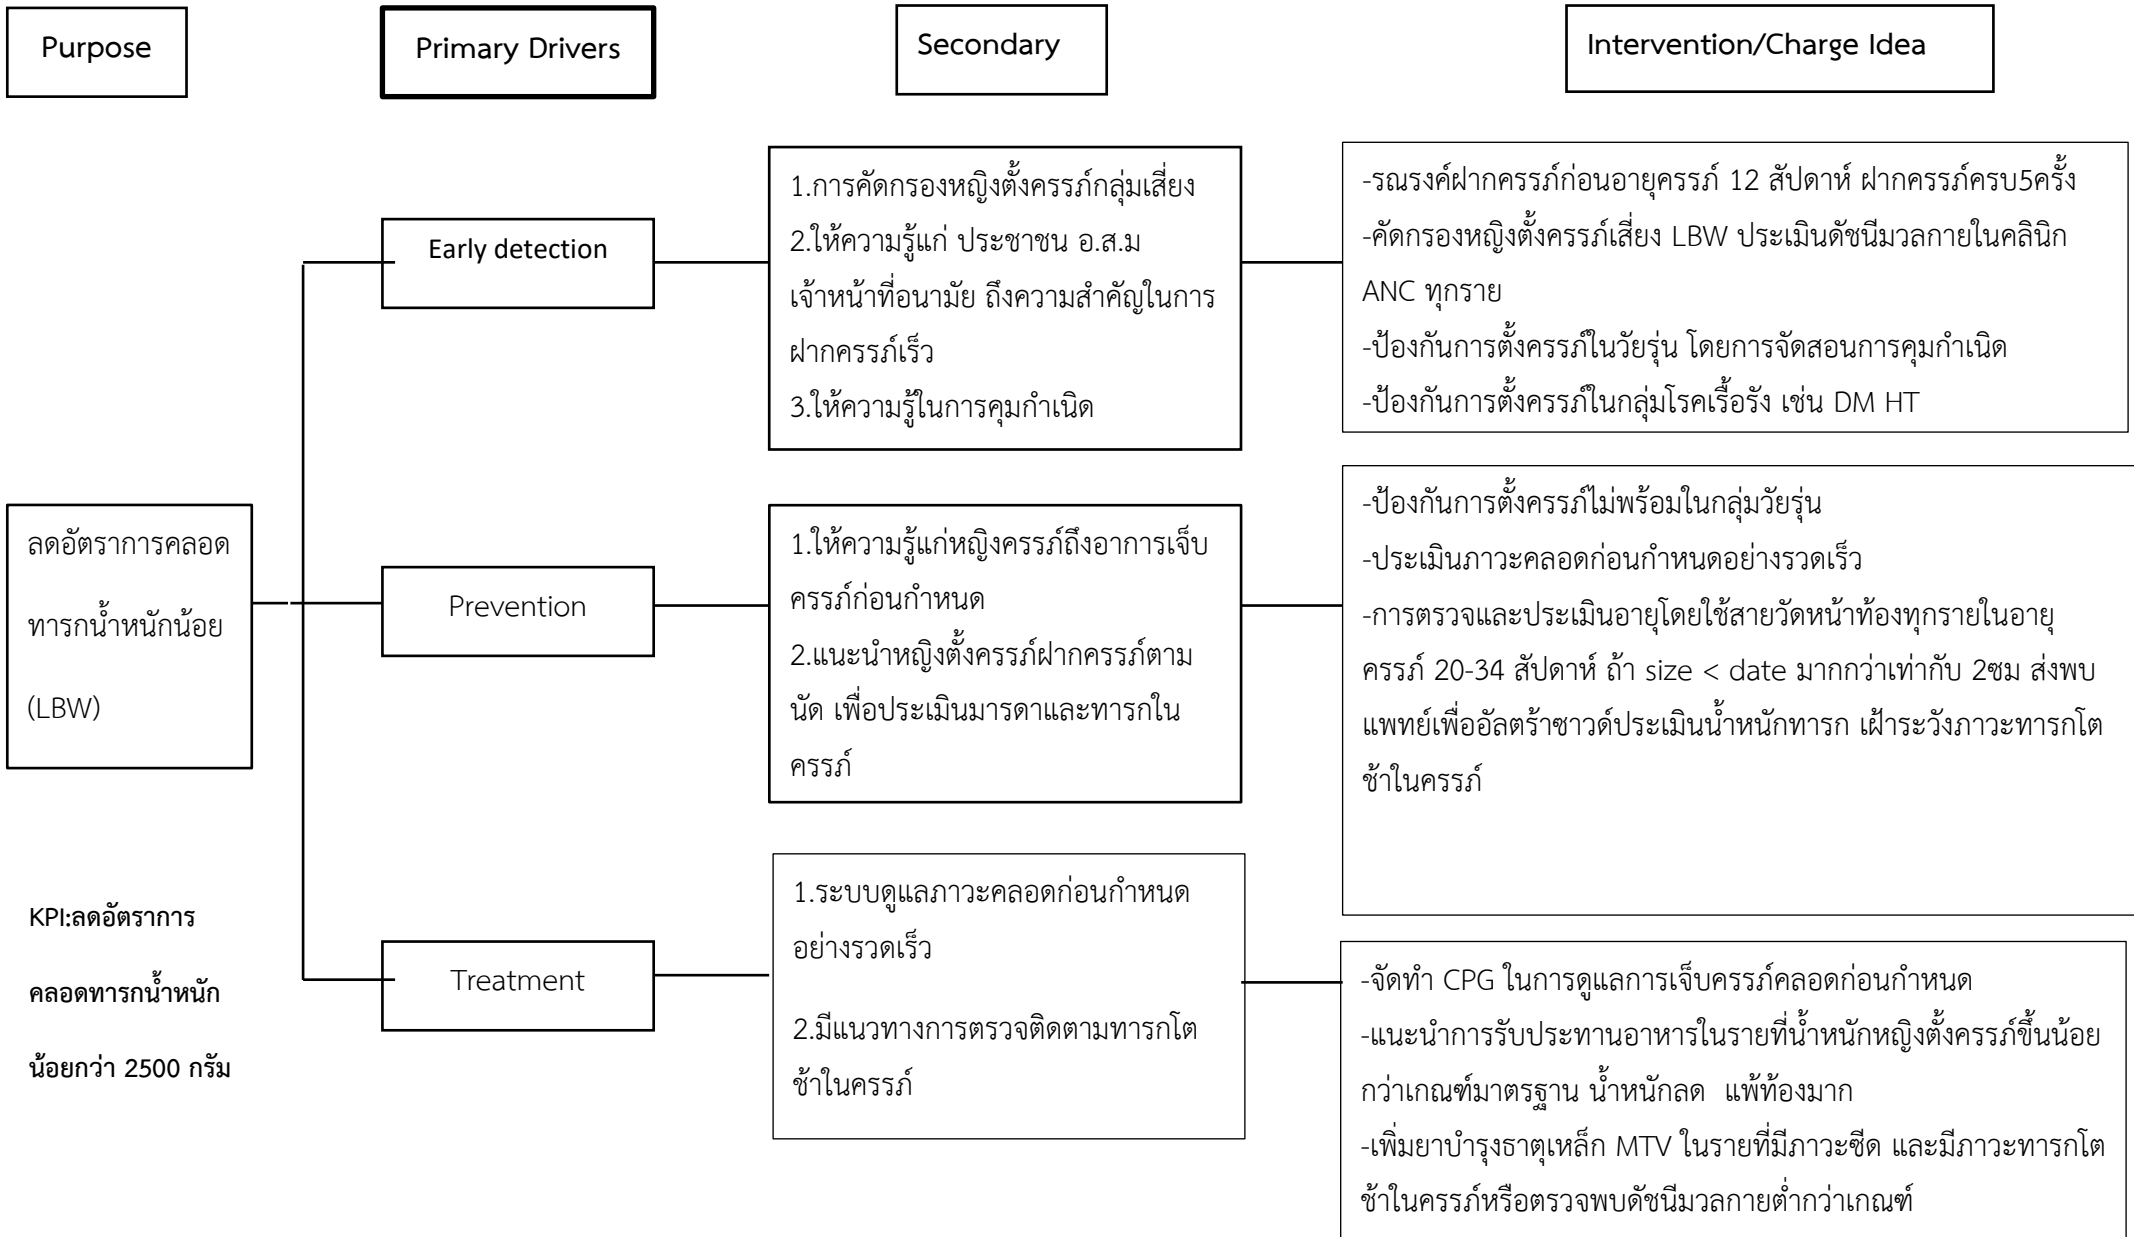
Purpose

Primary Drivers

Secondary

Intervention/Charge Idea

ลดอัตราการคลอดทารกน้ำหนักน้อย (LBW)

KPI:ลดอัตราการคลอดทารกน้ำหนักน้อยกว่า 2500 กรัม

Early detection

1.การคัดกรองหญิงตั้งครรภ์กลุ่มเสี่ยง
2.ให้ความรู้แก่ ประชาชน อ.ส.ม เจ้าหน้าที่อนามัย ถึงความสำคัญในการฝากครรภ์เร็ว
3.ให้ความรู้ในการคุมกำเนิด

-รณรงค์ฝากครรภ์ก่อนอายุครรภ์ 12 สัปดาห์ ฝากครรภ์ครบ5ครั้ง
-คัดกรองหญิงตั้งครรภ์เสี่ยง LBW ประเมินดัชนีมวลกายในคลินิก ANC ทุกราย
-ป้องกันการตั้งครรภ์ในวัยรุ่น โดยการจัดสอนการคุมกำเนิด
-ป้องกันการตั้งครรภ์ในกลุ่มโรคเรื้อรัง เช่น DM HT

Prevention

1.ให้ความรู้แก่หญิงครรภ์ถึงอาการเจ็บครรภ์ก่อนกำหนด
2.แนะนำหญิงตั้งครรภ์ฝากครรภ์ตามนัด เพื่อประเมินมารดาและทารกในครรภ์

-ป้องกันการตั้งครรภ์ไม่พร้อมในกลุ่มวัยรุ่น
-ประเมินภาวะคลอดก่อนกำหนดอย่างรวดเร็ว
-การตรวจและประเมินอายุโดยใช้สายวัดหน้าท้องทุกรายในอายุครรภ์ 20-34 สัปดาห์ ถ้า size < date มากกว่าเท่ากับ 2ซม ส่งพบแพทย์เพื่ออัลตร้าซาวด์ประเมินน้ำหนักทารก เฝ้าระวังภาวะทารกโตช้าในครรภ์

Treatment

1.ระบบดูแลภาวะคลอดก่อนกำหนดอย่างรวดเร็ว
2.มีแนวทางการตรวจติดตามทารกโตช้าในครรภ์

-จัดทำ CPG ในการดูแลการเจ็บครรภ์คลอดก่อนกำหนด
-แนะนำการรับประทานอาหารในรายที่น้ำหนักหญิงตั้งครรภ์ขึ้นน้อยกว่าเกณฑ์มาตรฐาน น้ำหนักลด แพ้ท้องมาก
-เพิ่มยาบำรุงธาตุเหล็ก MTV ในรายที่มีภาวะซีด และมีภาวะทารกโตช้าในครรภ์หรือตรวจพบดัชนีมวลกายต่ำกว่าเกณฑ์